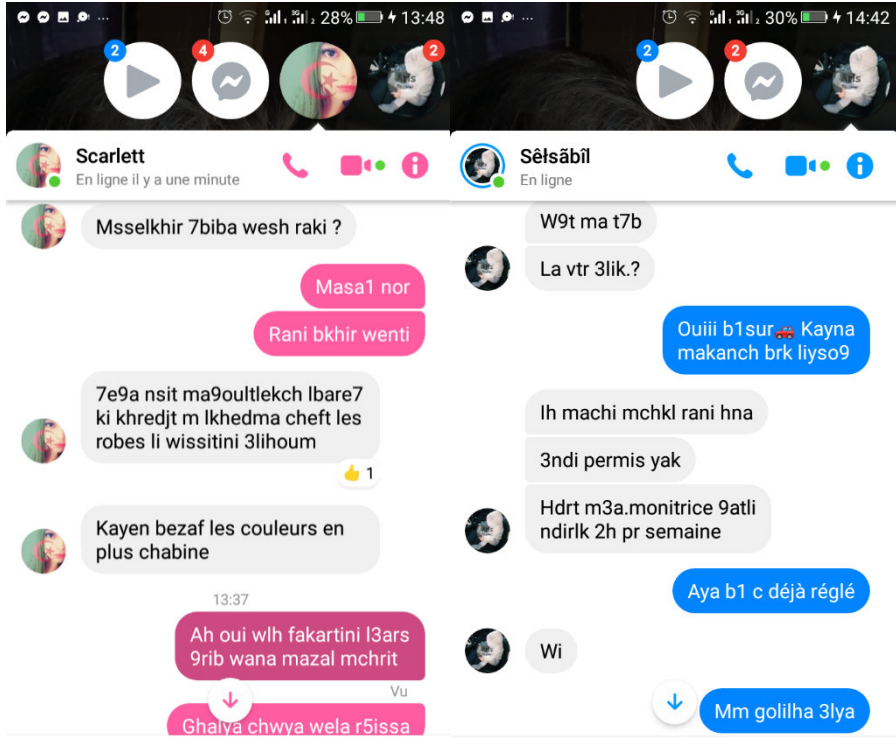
28% 13:48
2
4
2
Scarlett
En ligne il y a une minute
Msselkhir 7biba wesh raki ?
Masa1 nor
Rani bkhir wenti
7e9a nsit ma9oultlekch lbare7 ki khredjt m lkhedma cheft les robes li wissitini 3lihoum
1
Kayen bezaf les couleurs en plus chabine
13:37
Ah oui wlh fakartini l3ars 9rib wana mazal mchrit
Vu
Ghalya chwya wela r5issa

30% 14:42
2
2
Sêłsābîl
En ligne
W9t ma t7b
La vtr 3lik.?
Ouiii b1sur🚗 Kayna makanch brk liyso9
Ih machi mchkl rani hna
3ndi permis yak
Hdrt m3a.monitrice 9atli ndirlk 2h pr semaine
Aya b1 c déjà réglé
Wi
Mm golilha 3lya